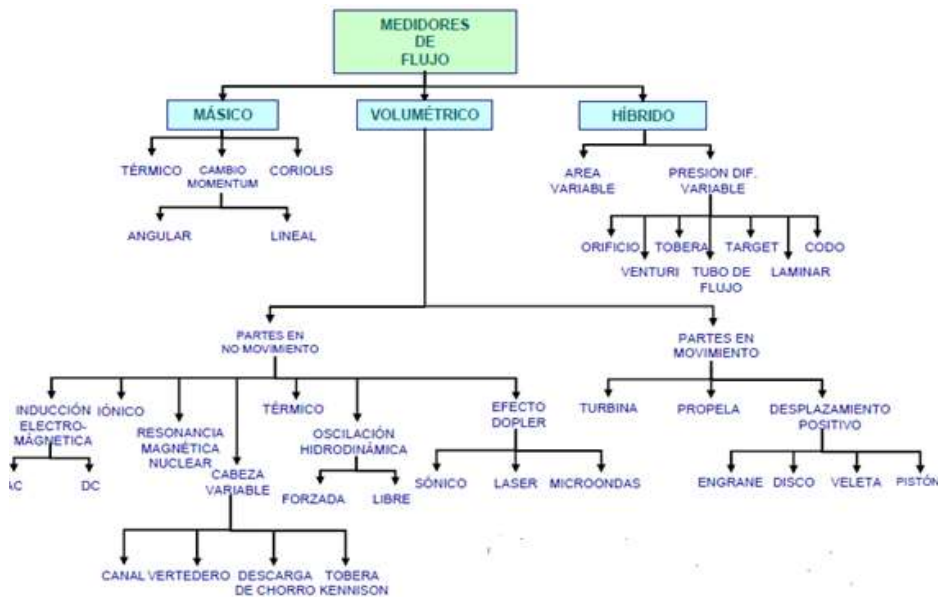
MEDIDORES DE FLUJO

MÁSICO

VOLUMÉTRICO

HÍBRIDO

TÉRMICO

CAMBIO MOMENTUM

CORIOLIS

ANGULAR

LINEAL

AREA VARIABLE

PRESION DIF. VARIABLE

ORIFICIO

TOBERA

TARGET

CODO

VENTURI

TUBO DE FLUJO

LAMINAR

PARTES EN NO MOVIMIENTO

PARTES EN MOVIMIENTO

INDUCCIÓN ELECTRO-MAGNÉTICA

IÓNICO

RESONANCIA MAGNÉTICA NUCLEAR

CABEZA VARIABLE

TÉRMICO

OSCILACIÓN HIDRODINÁMICA

EFECTO DOPLER

TURBINA

PROPELA

DESPLAZAMIENTO POSITIVO

AC

DC

FORZADA

LIBRE

SÓNICO

LASER

MICROONDAS

ENGRANE

DISCO

VELETA

PISTÓN

CANAL

VERTEDERO

DESCARGA DE CHORRO

TOBERA KENNISON